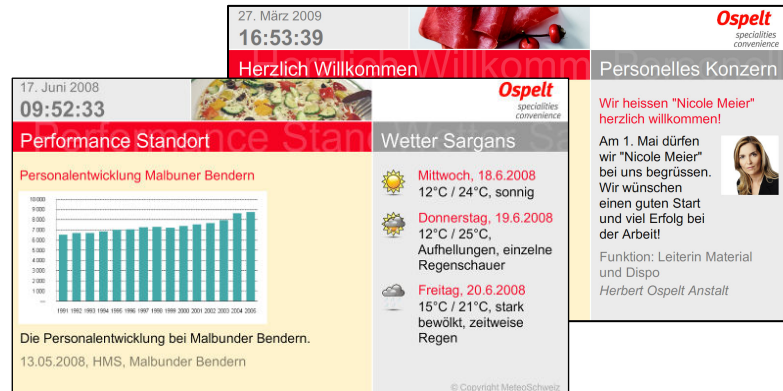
27. März 2009
16:53:39

Ospelt
specialities
convenience

Herzlich Willkommen

Personelles Konzern

Wir heissen "Nicole Meier" herzlich willkommen!

Am 1. Mai dürfen wir "Nicole Meier" bei uns begrüssen. Wir wünschen einen guten Start und viel Erfolg bei der Arbeit!

Funktion: Leiterin Material und Dispo

Herbert Ospelt Anstalt

17. Juni 2008
09:52:33

Ospelt
specialities
convenience

Performance Standort

Wetter Sargans

Personalentwicklung Malbuner Bendern

| 10000 |
| 9000 |
| 8000 |
| 7000 |
| 6000 |
| 5000 |
| 4000 |
| 3000 |
| 2000 |
| 1000 |
| 0 |

1991 1992 1993 1994 1995 1996 1997 1998 1999 2000 2001 2002 2003 2004 2005

Die Personalentwicklung bei Malbunder Bendern.

13.05.2008, HMS, Malbunder Bendern

Mittwoch, 18.6.2008
12°C / 24°C, sonnig

Donnerstag, 19.6.2008
12°C / 25°C, Aufhellungen, einzelne Regenschauer

Freitag, 20.6.2008
15°C / 21°C, stark bewölkt, zeitweise Regen

© Copyright MeteoSchweiz